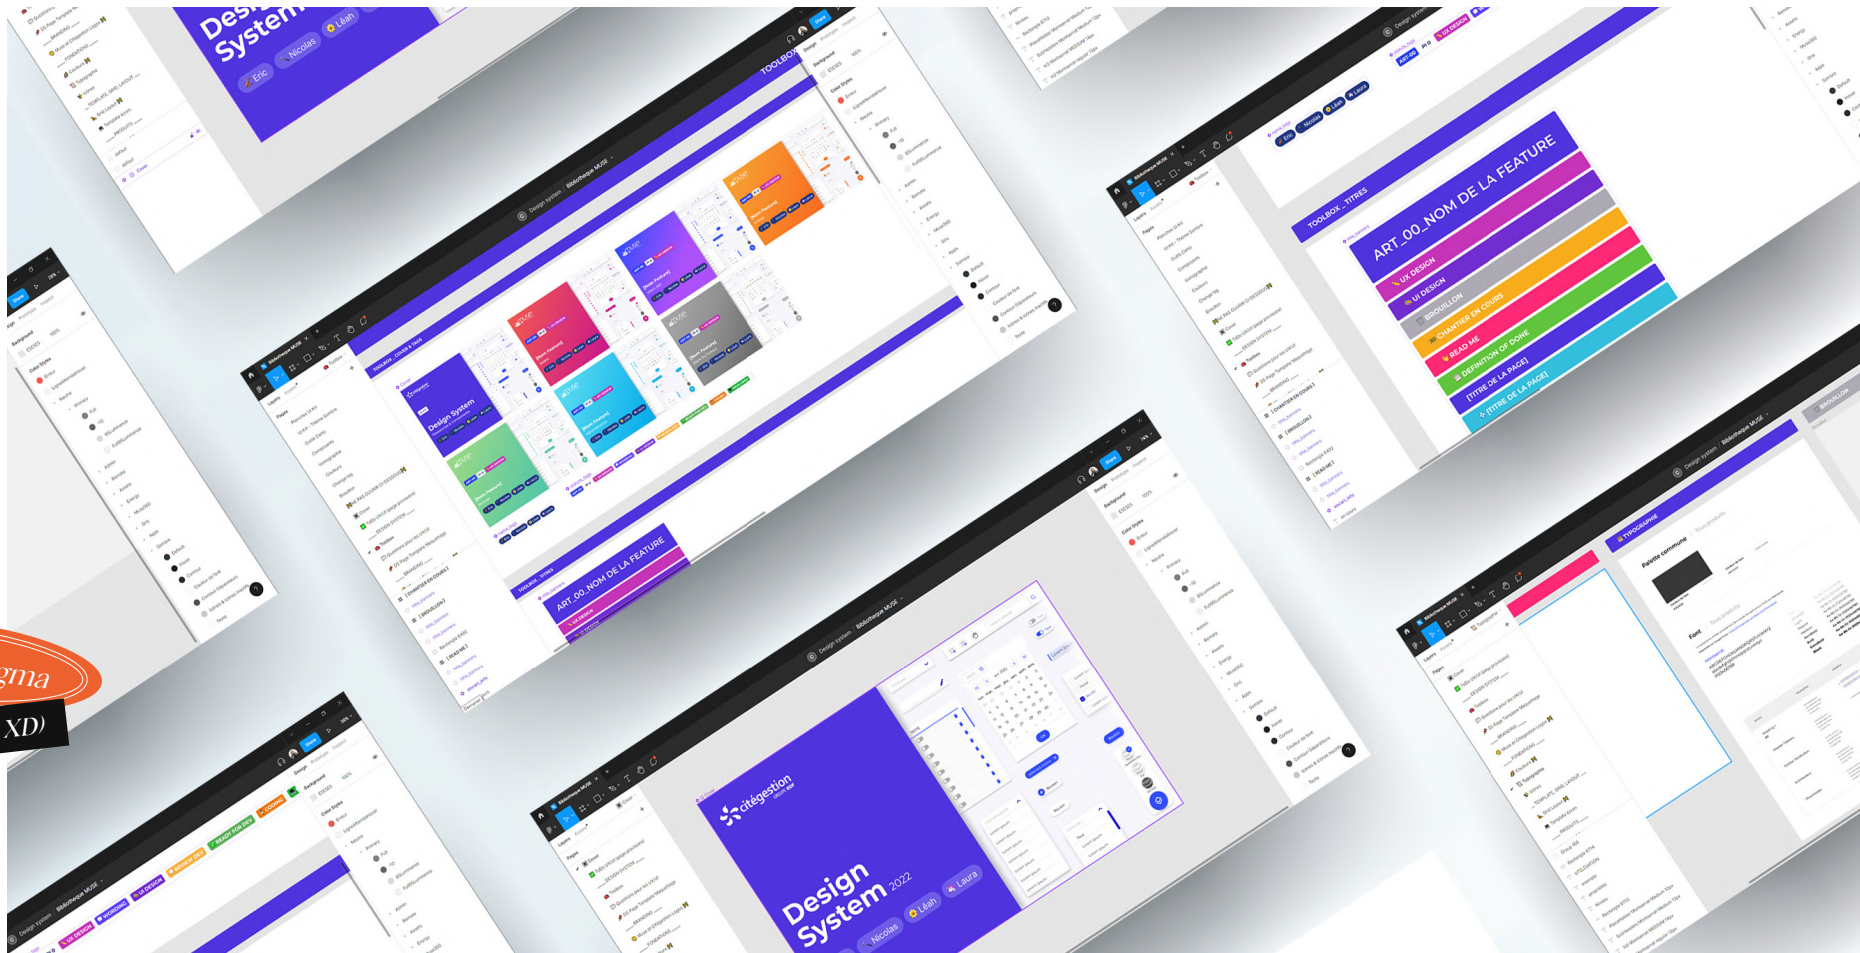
Design System
Eric
Nicolas
Léah

TOOLBOX
Design system
Bibliothèque MUSE

Design System

ART_00_NOM DE LA FEATURE
UX DESIGN
UI DESIGN
BROUILLON
CHANTIER EN COURS
READ ME
DEFINITION OF DONE
[TITRE DE LA PAGE]
[TITRE DE LA PAGE]
TOOLBOX _ TITRES

ART_00_NOM DE LA FEATURE
UX DESIGN

gma
XD

UX DESIGN
UI DESIGN
WORKING
READY FOR DEV
CODING

citégestion
Design System 2022
Nicolas
Léah
Laura

TYPOGRAPHIE
Palette commune
Font
BROUILLON